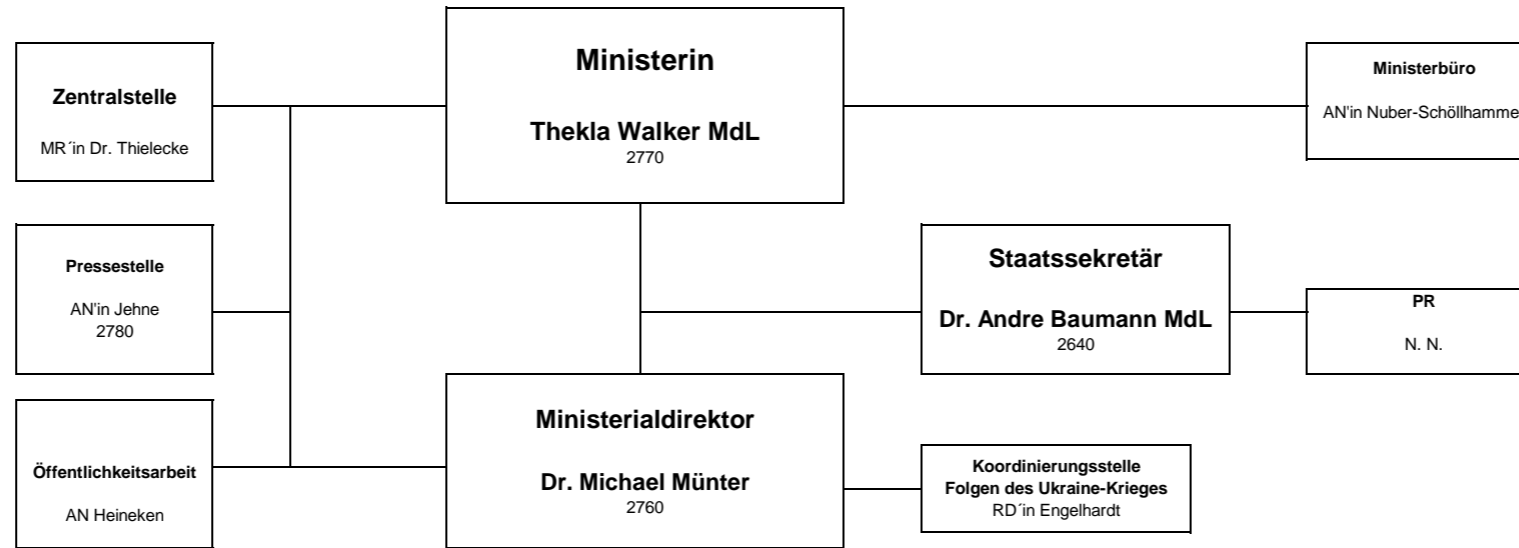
Zentralstelle

MR´in Dr. Thielecke

Ministerin

Thekla Walker MdL
2770

Ministerbüro

AN'in Nuber-Schöllhamme

Pressestelle

AN'in Jehne
2780

Staatssekretär

Dr. Andre Baumann MdL
2640

PR

N. N.

Öffentlichkeitsarbeit

AN Heineken

Ministerialdirektor

Dr. Michael Münter
2760

Koordinierungsstelle
Folgen des Ukraine-Krieges
RD´in Engelhardt